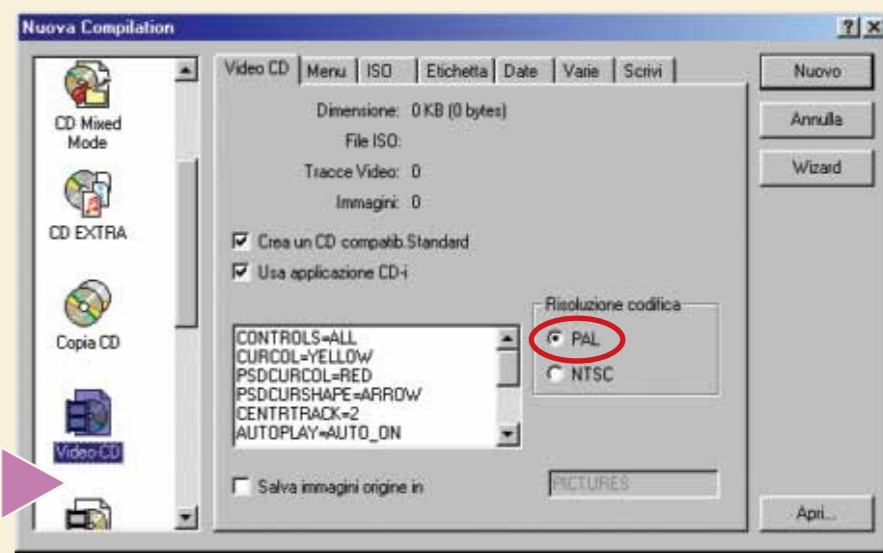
Nuova Compilation

?
×

CD Mixed Mode

CD EXTRA

Copia CD

Video CD

Video CD | Menu | ISO | Etichetta | Date | Varie | Scrivi

Dimensione: 0 KB (0 bytes)

File ISO:

Tracce Video: 0

Immagini: 0

Crea un CD compatib.Standard

Usa applicazione CD-i

Risoluzione codifica

PAL

NTSC

CONTROLS=ALL
CURCOL=YELLOW
PSDCURCOL=RED
PSDCURSHAPE=ARROW
CENTRTRACK=2
AUTOPLAY=AUTO_ON

Salva immagini origine in

PICTURES

Nuovo

Annulla

Wizard

Apri...